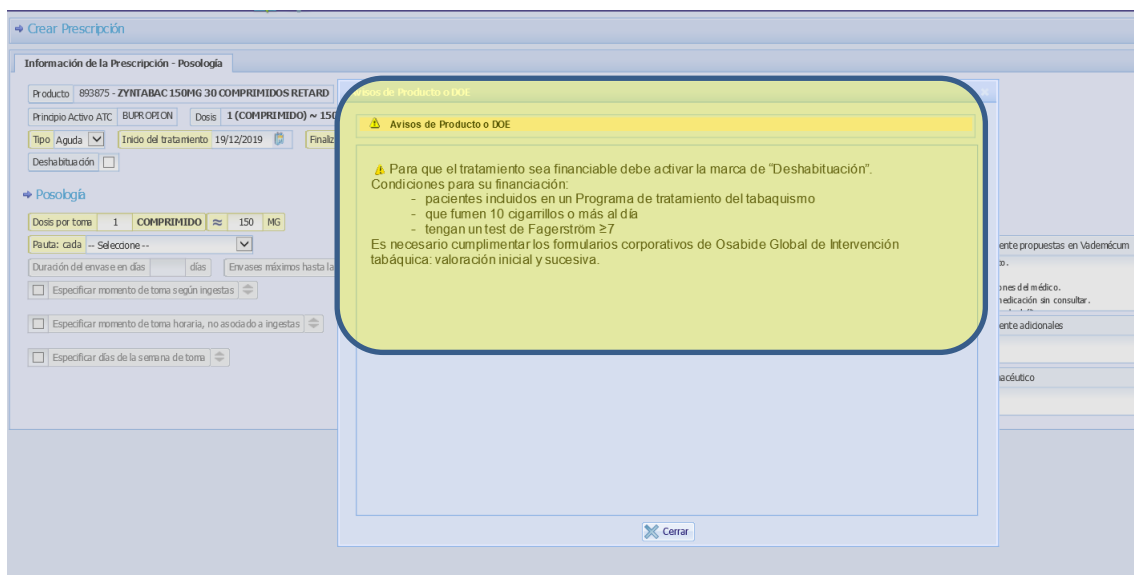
Crear Prescripción

Información de la Prescripción - Posología

Producto 893875 - ZYNTABAC 150MG 30 COMPRIMIDOS RETARD

Principio Activo ATC BUPROPION Dosis 1 (COMPRIMIDO) ~ 150

Tipo Aguda Inicio del tratamiento 19/12/2019 Finaliz

Deshabituación

Posología

Dosis por toma 1 COMPRIMIDO ≈ 150 MG

Pauta: cada -- Seleccione --

Duración del envase en días días Envases máximos hasta la

Especificar momento de toma según ingestas

Especificar momento de toma horaria, no asociado a ingestas

Especificar días de la semana de toma

Avisos de Producto o DOE

Avisos de Producto o DOE

Para que el tratamiento sea financiable debe activar la marca de "Deshabituación".
Condiciones para su financiación:
- pacientes incluidos en un Programa de tratamiento del tabaquismo
- que fumen 10 cigarrillos o más al día
- tengan un test de Fagerström ≥7
Es necesario cumplimentar los formularios corporativos de Osabide Global de Intervención tabáquica: valoración inicial y sucesiva.

Cerrar

ente propuestas en Vademécum
o.
ones del médico.
medicación sin consultar.
ente adicionales
acéutico